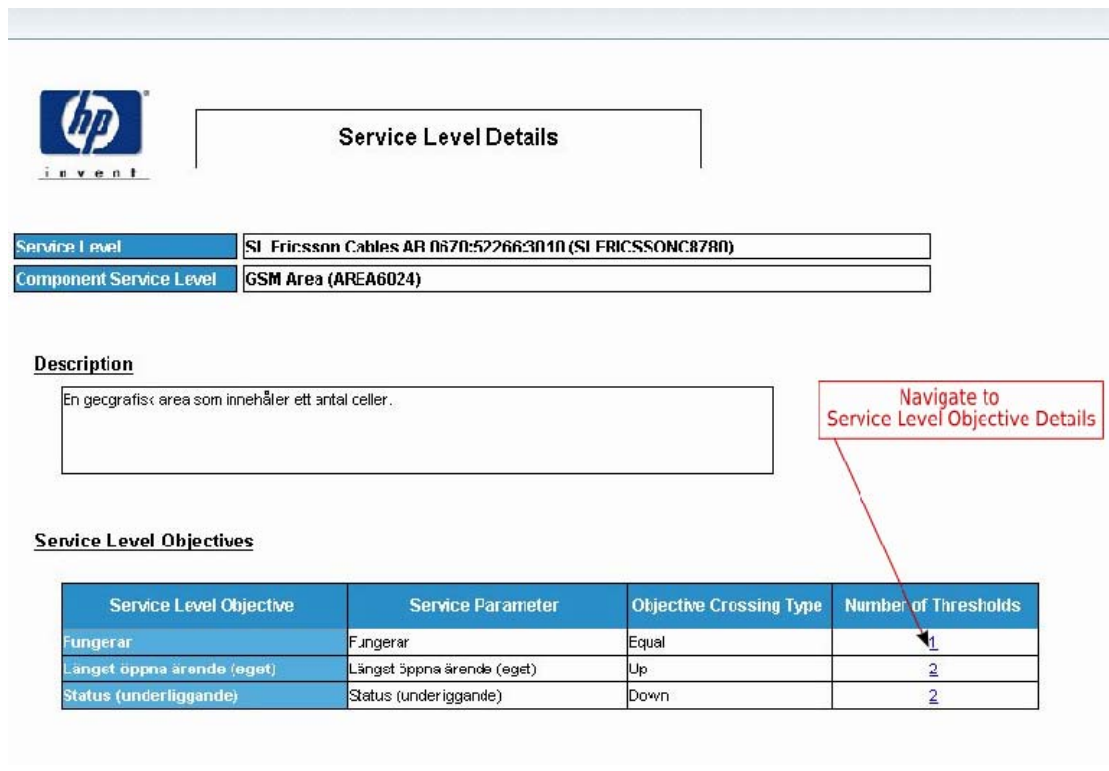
hp
invent

Service Level Details

| Service Level | SL Ericsson Cables AB 0670:522663010 (SLERICSSONC8780) |
|---|---|
| Component Service Level | GSM Area (AREA6024) |

Description

En geografisk area som innehåller ett antal celler.

Navigate to Service Level Objective Details

Service Level Objectives

| Service Level Objective | Service Parameter | Objective Crossing Type | Number of Thresholds |
|---|---|---|---|
| Fungerar | Fungerar | Equal | 1 |
| Längst öppna ärende (eget) | Längst öppna ärende (eget) | Up | 2 |
| Status (underliggande) | Status (underliggande) | Down | 2 |